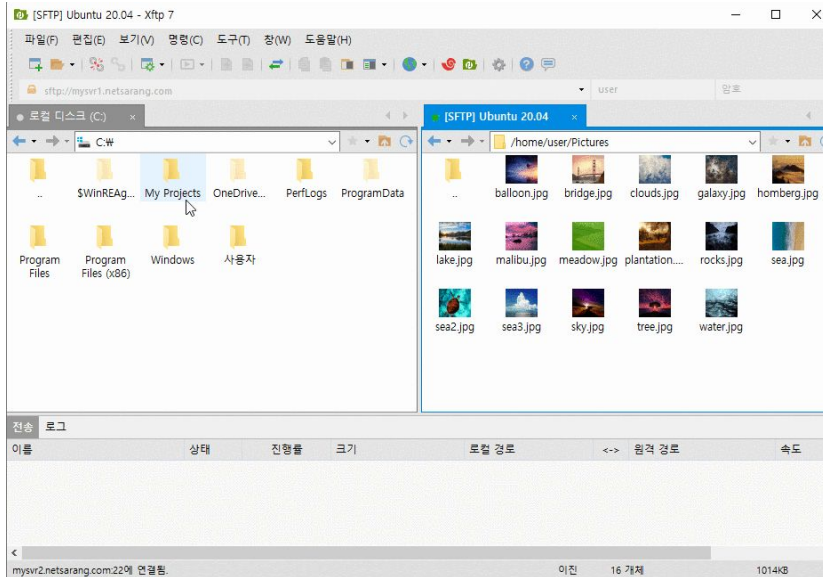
[SFTP] Ubuntu 20.04 - Xftp 7

파일(F) 편집(E) 보기(V) 명령(C) 도구(T) 창(W) 도움말(H)

sftp://mysvr1.netsarang.com
user
암호

로컬 디스크 (C:)
[SFTP] Ubuntu 20.04

C:₩
/home/user/Pictures

..
$WinREAg...
My Projects
OneDrive...
PerfLogs
ProgramData
Program Files
Program Files (x86)
Windows
사용자

..
balloon.jpg
bridge.jpg
clouds.jpg
galaxy.jpg
homberg.jpg
lake.jpg
malibu.jpg
meadow.jpg
plantation....
rocks.jpg
sea.jpg
sea2.jpg
sea3.jpg
sky.jpg
tree.jpg
water.jpg

전송 로그

| 이름 | 상태 | 진행률 | 크기 | 로컬 경로 | <-> | 원격 경로 | 속도 |
|---|---|---|---|---|---|---|---|

mysvr2.netsarang.com:22에 연결됨.
이진
16 개체
1014KB